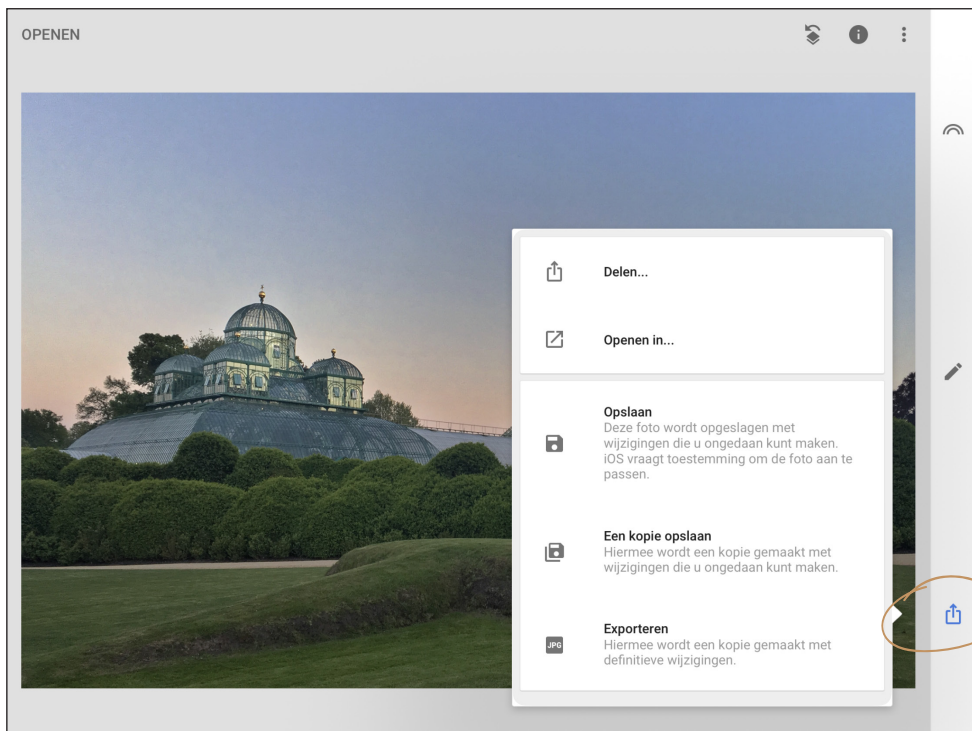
OPENEN

Delen...

Openen in...

Opslaan
Deze foto wordt opgeslagen met wijzigingen die u ongedaan kunt maken. iOS vraagt toestemming om de foto aan te passen.

Een kopie opslaan
Hiermee wordt een kopie gemaakt met wijzigingen die u ongedaan kunt maken.

JPG

Exporteren
Hiermee wordt een kopie gemaakt met definitieve wijzigingen.